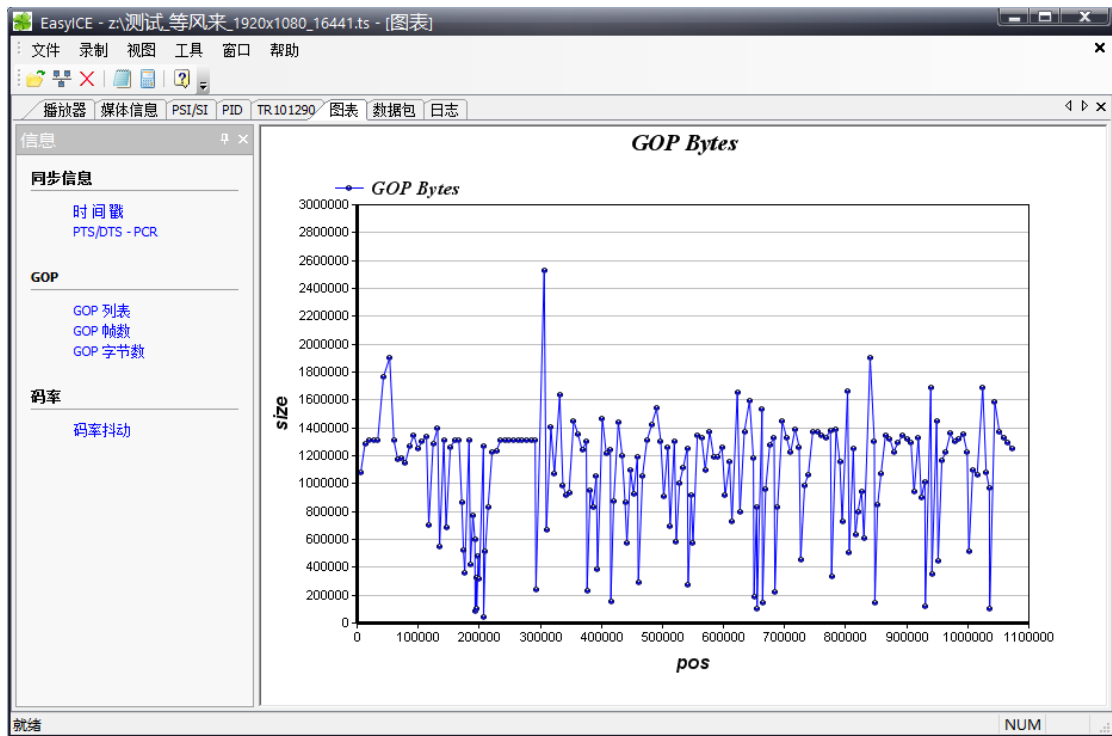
EasyICE - z:\测试_等风来_1920x1080_16441.ts - [图表]

文件 录制 视图 工具 窗口 帮助

播放器 媒体信息 PSI/SI PID TR101290 图表 数据包 日志

信息

同步信息

时 间 戳
PTS/DTS - PCR

GOP

GOP 列表
GOP 帧数
GOP 字节数

码率

码率抖动

GOP Bytes

GOP Bytes

3000000
2800000
2600000
2400000
2200000
2000000
1800000
1600000
1400000
1200000
1000000
800000
600000
400000
200000
0

size

0 100000 200000 300000 400000 500000 600000 700000 800000 900000 1000000 1100000

pos

就绪

NUM